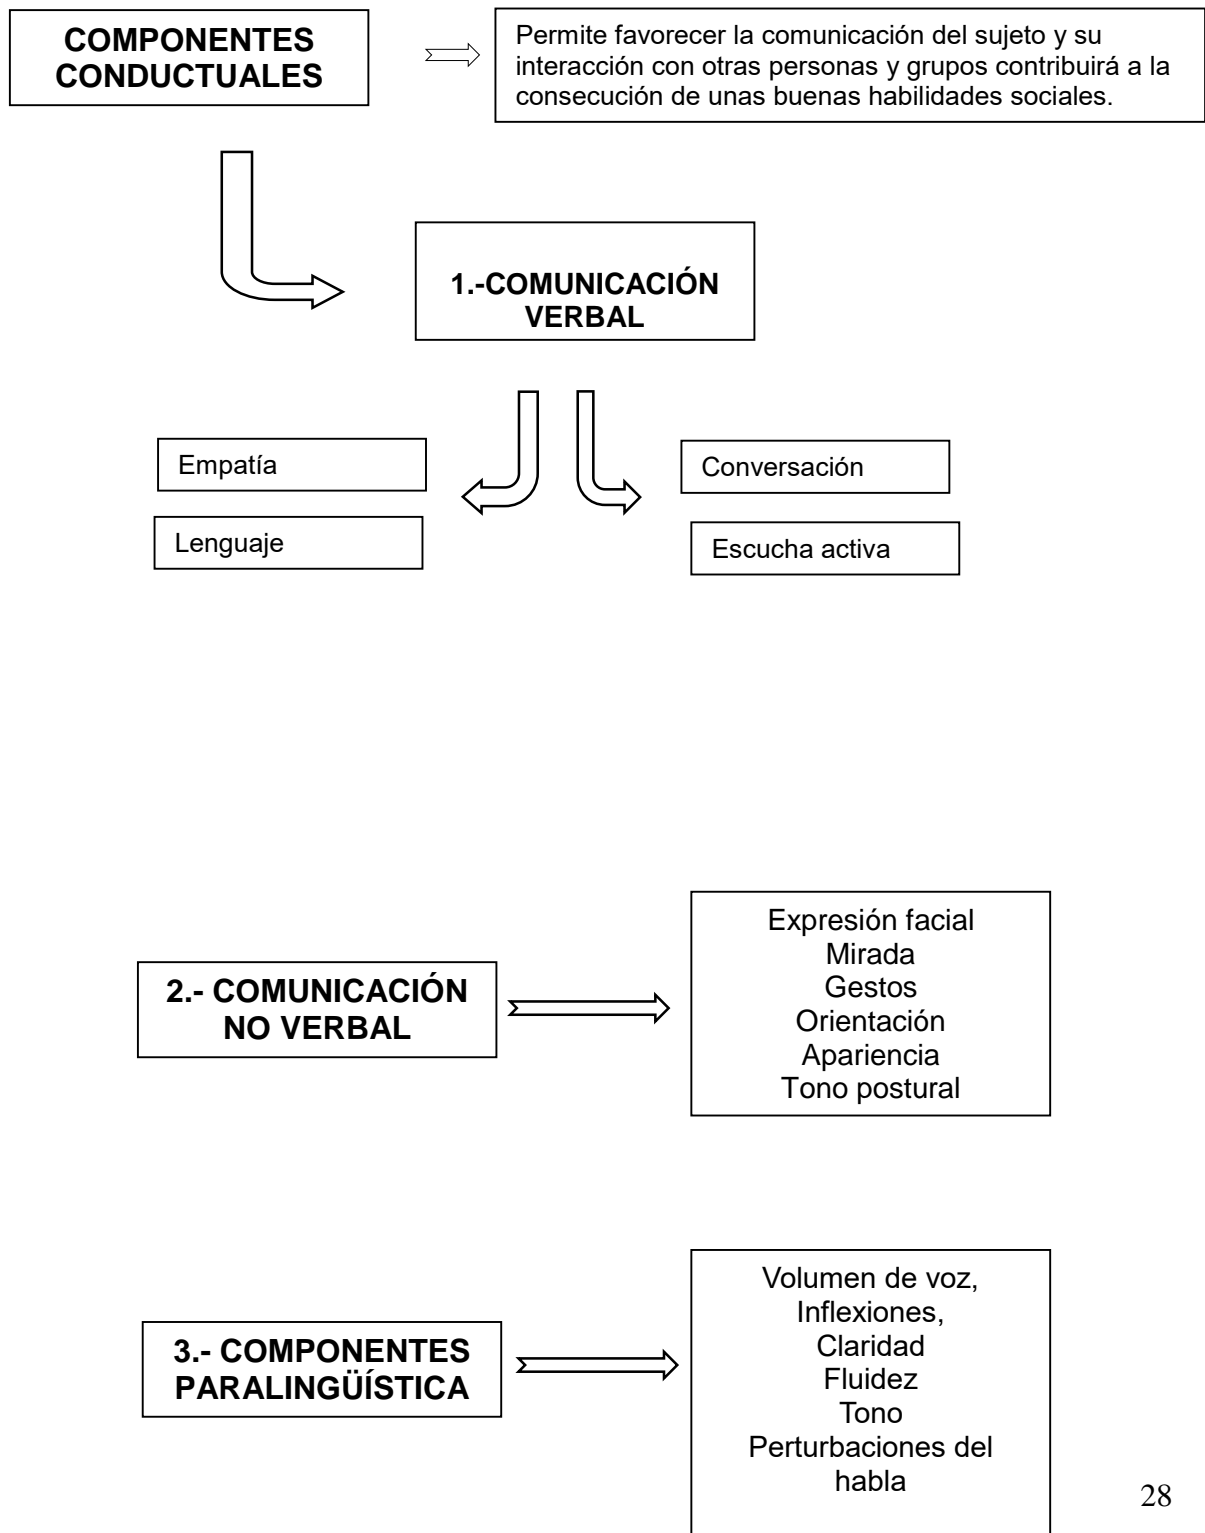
COMPONENTES CONDUCTUALES

Permite favorecer la comunicación del sujeto y su interacción con otras personas y grupos contribuirá a la consecución de unas buenas habilidades sociales.

1.-COMUNICACIÓN VERBAL

Empatía

Lenguaje

Conversación

Escucha activa

2.- COMUNICACIÓN NO VERBAL

Expresión facial
Mirada
Gestos
Orientación
Apariencia
Tono postural

3.- COMPONENTES PARALINGÜÍSTICA

Volumen de voz,
Inflexiones,
Claridad
Fluidez
Tono
Perturbaciones del habla

28